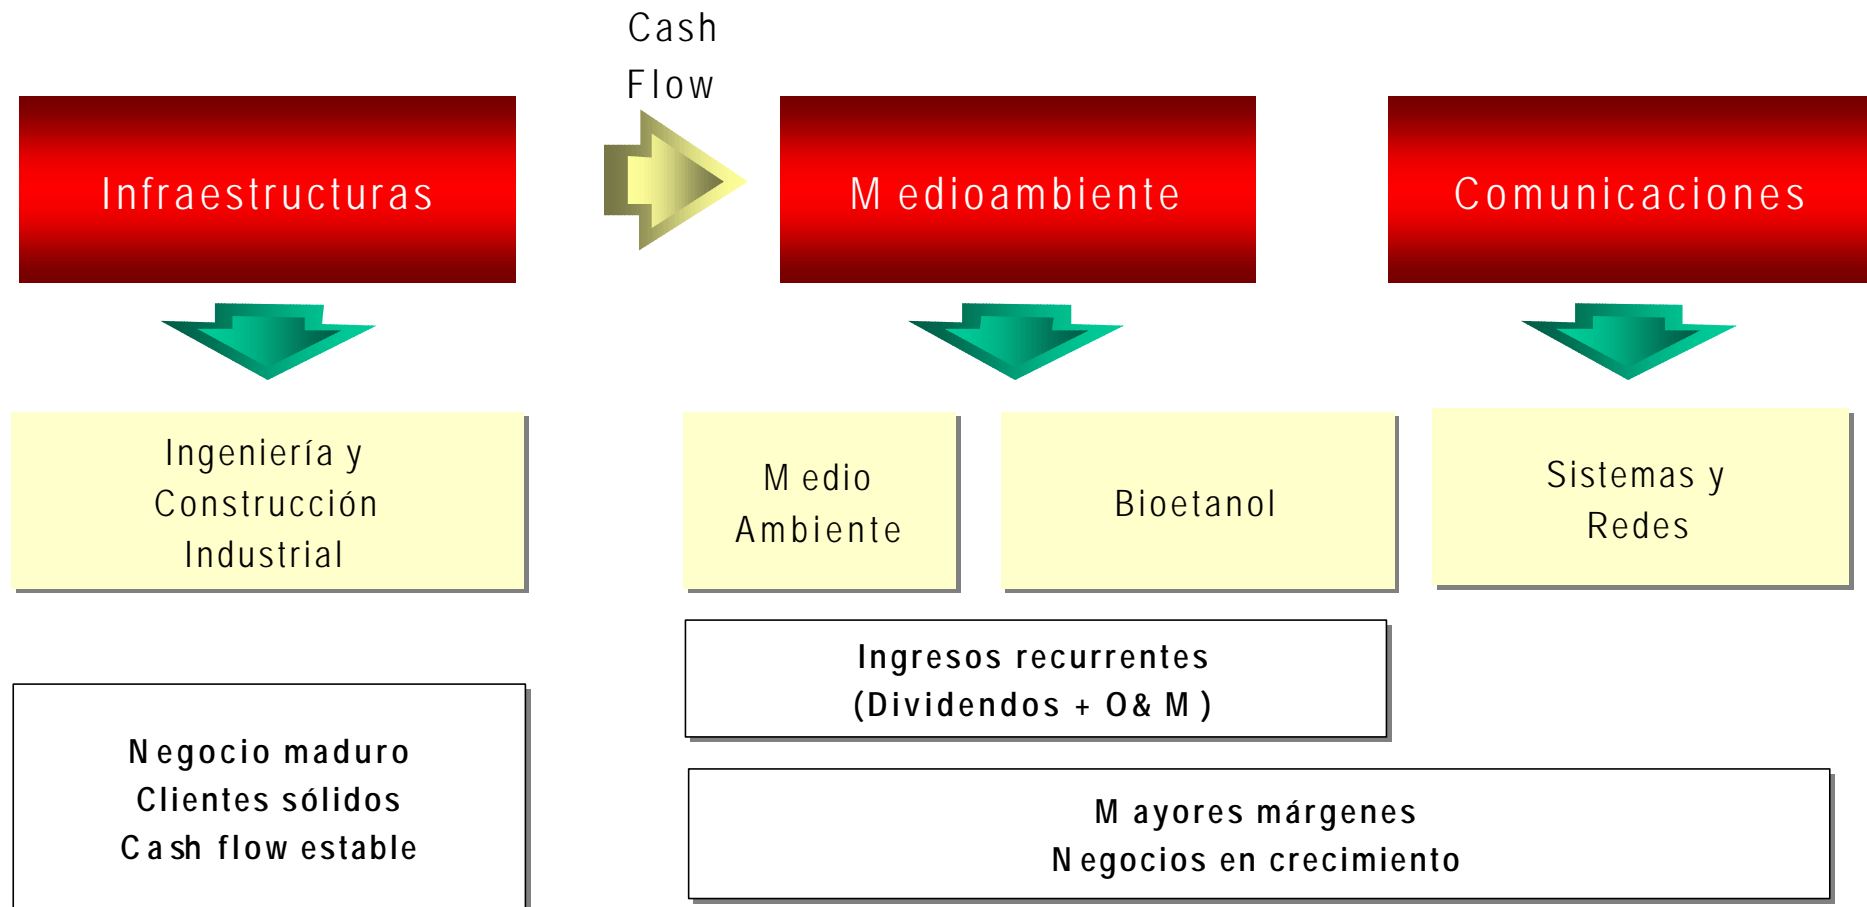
Cash Flow

Infraestructuras

Medioambiente

Comunicaciones

Ingeniería y Construcción Industrial

Medio Ambiente

Bioetanol

Sistemas y Redes

Ingresos recurrentes (Dividendos + O&M)

Negocio maduro
Clientes sólidos
Cash flow estable

Mayores márgenes
Negocios en crecimiento